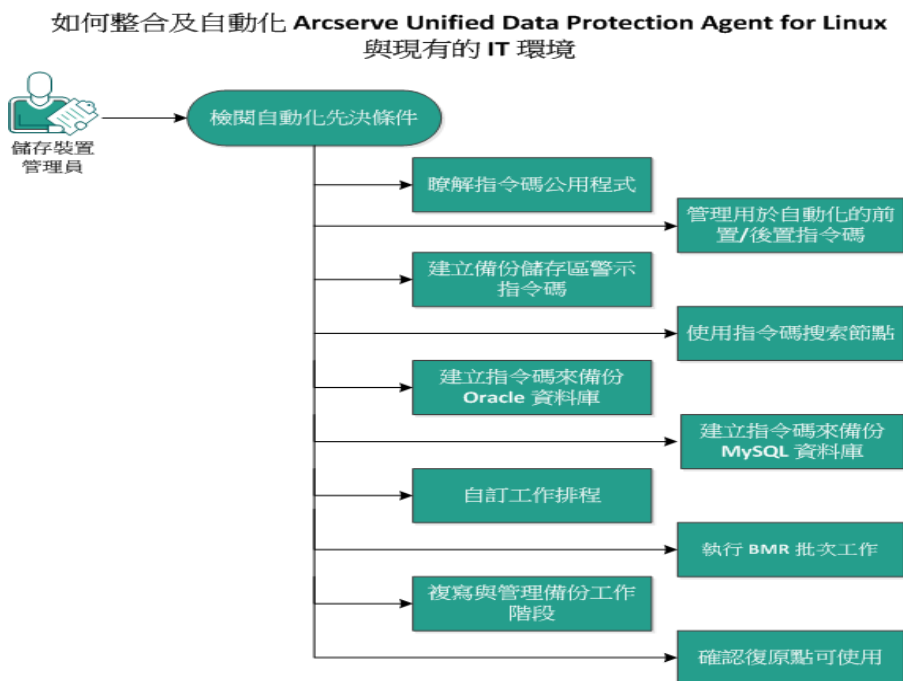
如何整合及自動化 Arcserve Unified Data Protection Agent for Linux 與現有的 IT 環境

儲存裝置管理員

檢閱自動化先決條件

瞭解指令碼公用程式

管理用於自動化的前置/後置指令碼

建立備份儲存區警示指令碼

使用指令碼搜索節點

建立指令碼來備份 Oracle 資料庫

建立指令碼來備份 MySQL 資料庫

自訂工作排程

執行 BMR 批次工作

複寫與管理備份工作階段

確認復原點可使用